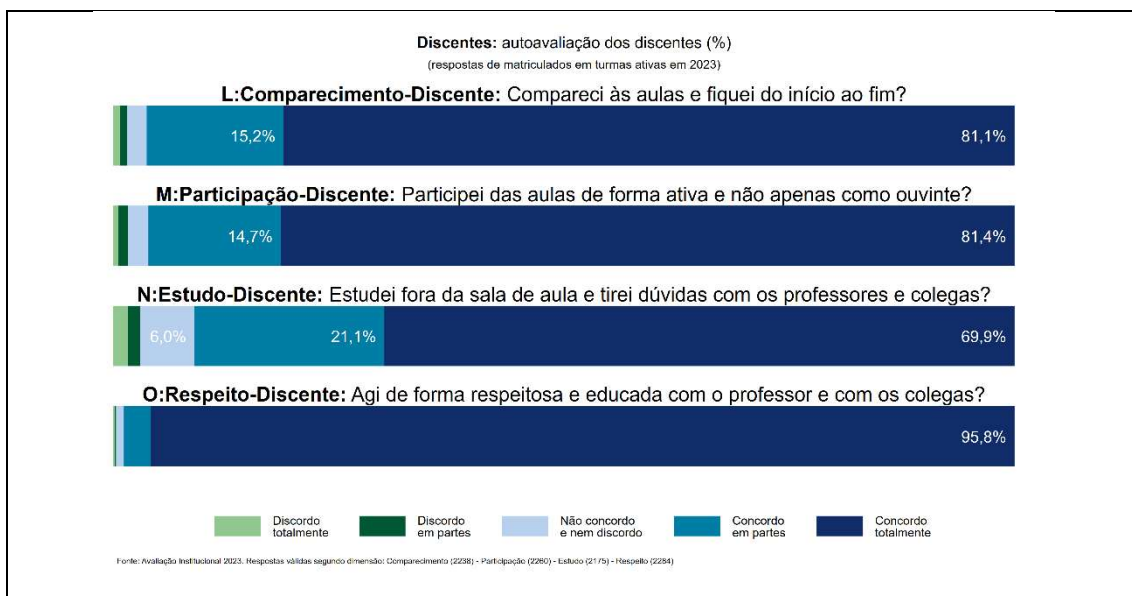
**Discentes:** autoavaliação dos discentes (%)
(respostas de matriculados em turmas ativas em 2023)

**L:Comparecimento-Discente:** Compareci às aulas e fiquei do início ao fim?

15,2% 81,1%

**M:Participação-Discente:** Participei das aulas de forma ativa e não apenas como ouvinte?

14,7% 81,4%

**N:Estudo-Discente:** Estudei fora da sala de aula e tirei dúvidas com os professores e colegas?

6,0% 21,1% 69,9%

**O:Respeito-Discente:** Agi de forma respeitosa e educada com o professor e com os colegas?

95,8%

Discordo totalmente
Discordo em partes
Não concordo e nem discordo
Concordo em partes
Concordo totalmente

Fonte: Avaliação Institucional 2023. Respostas válidas segundo dimensão: Comparecimento (2238) - Participação (2260) - Estudo (2175) - Respeito (2284)